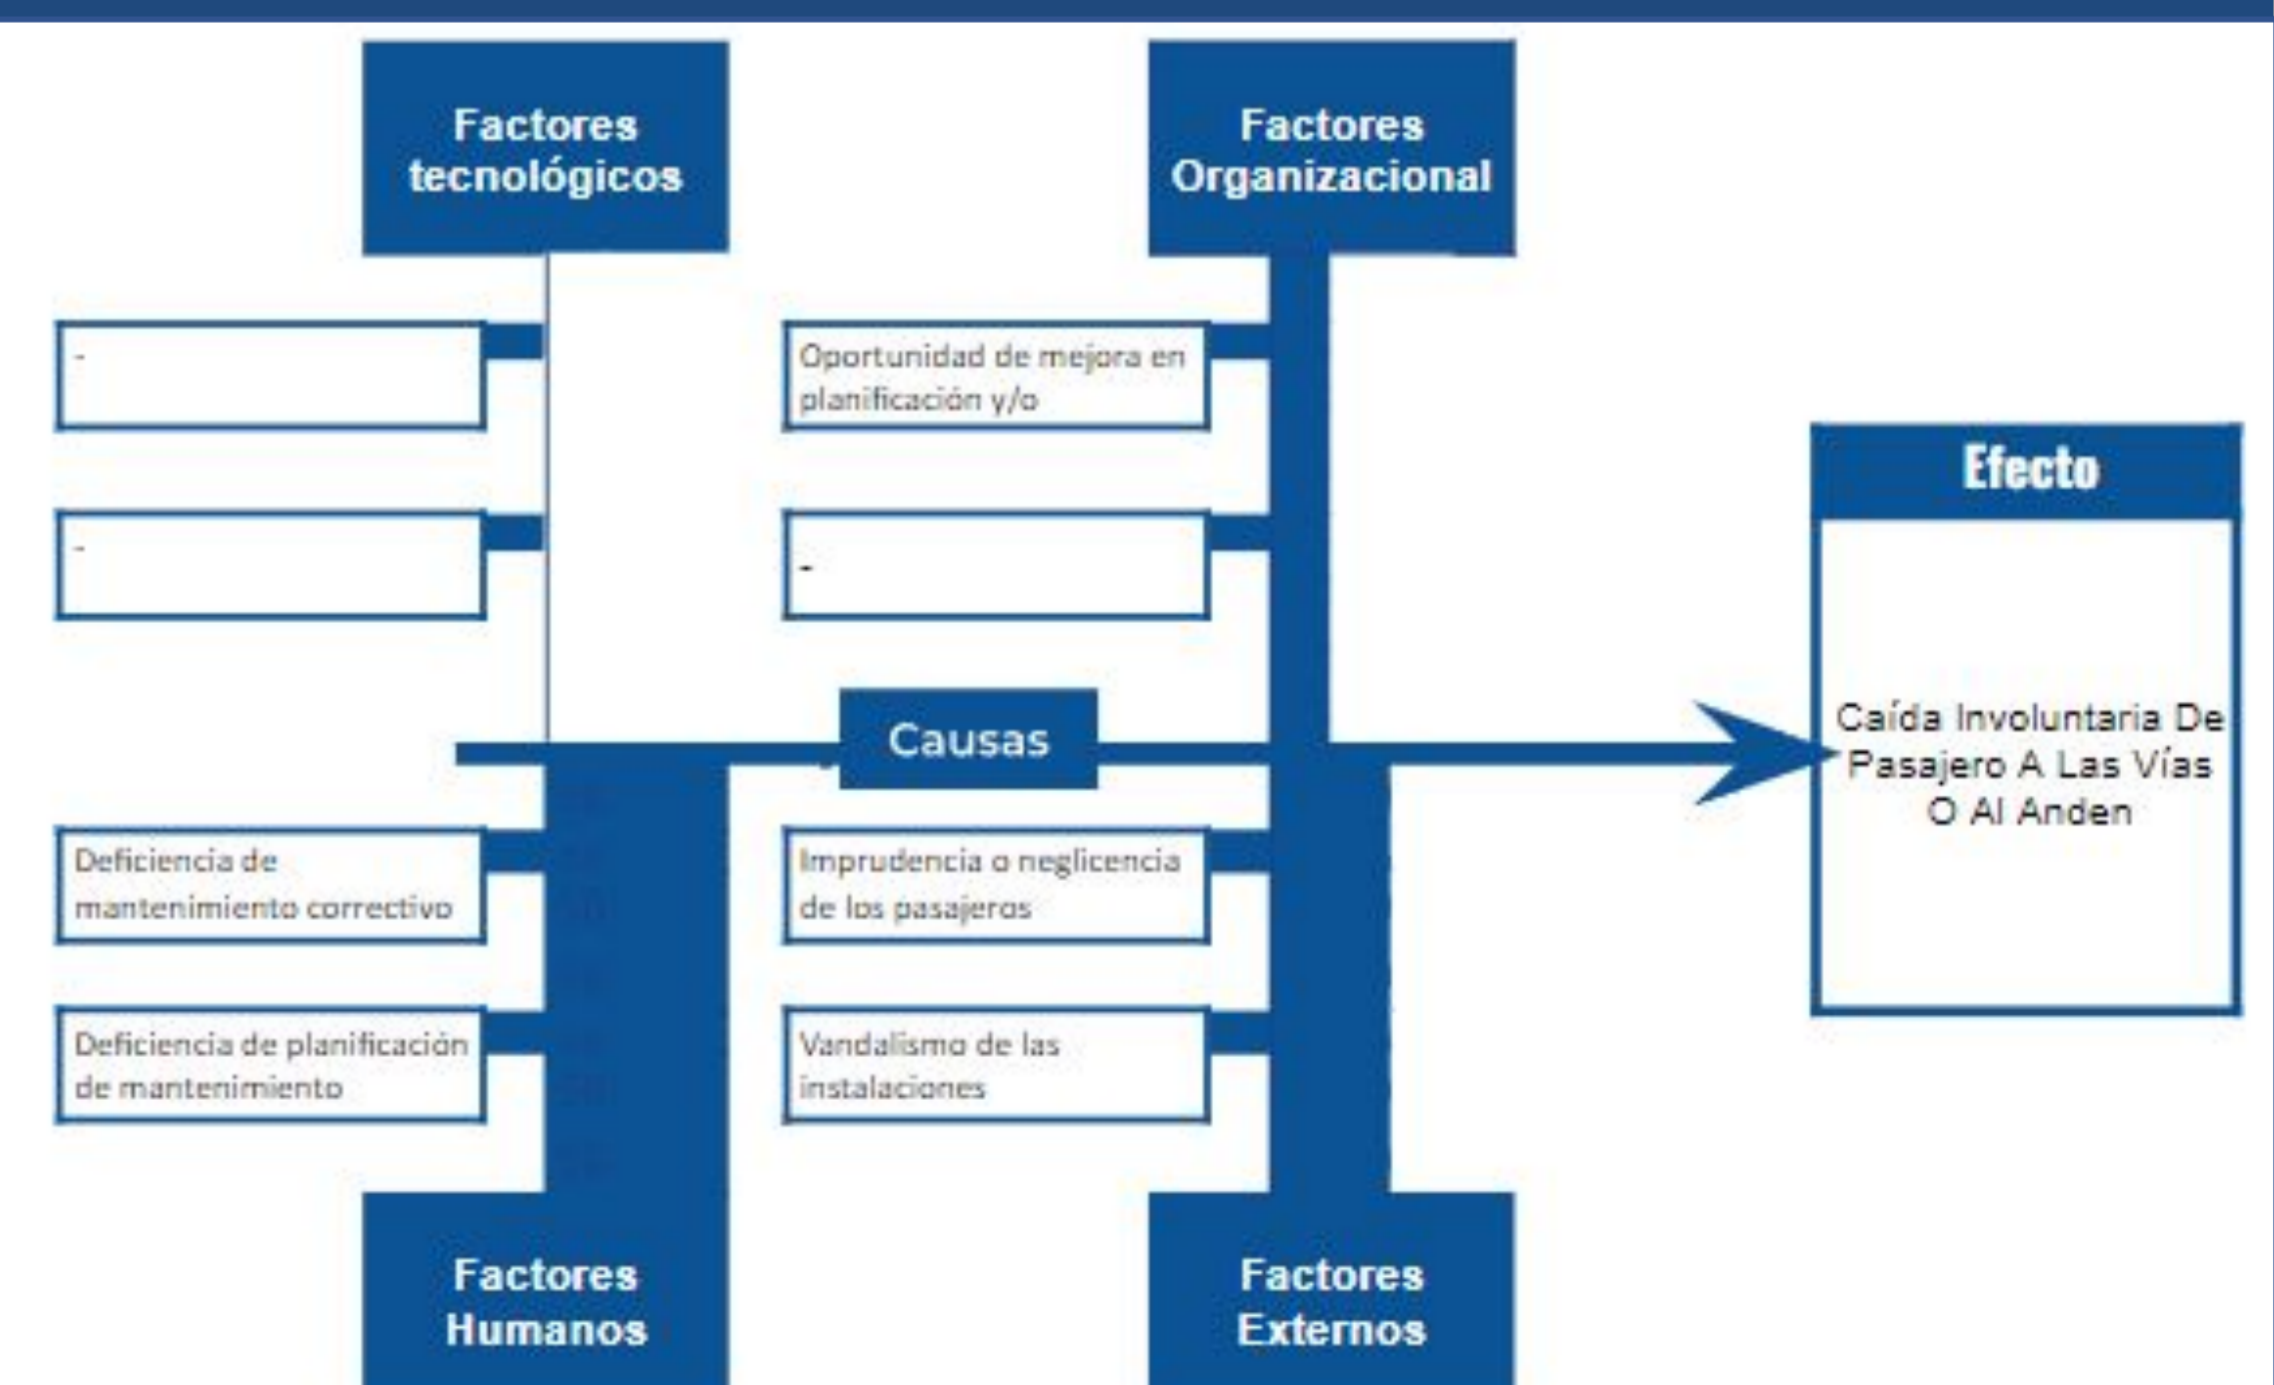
Factores tecnológicos

-

-

Factores Organizacional

Oportunidad de mejora en planificación y/o

-

Efecto

Causas

Caída Involuntaria De Pasajero A Las Vías O Al Anden

Deficiencia de mantenimiento correctivo

Deficiencia de planificación de mantenimiento

Imprudencia o neglicencia de los pasajeros

Vandalismo de las instalaciones

Factores Humanos

Factores Externos